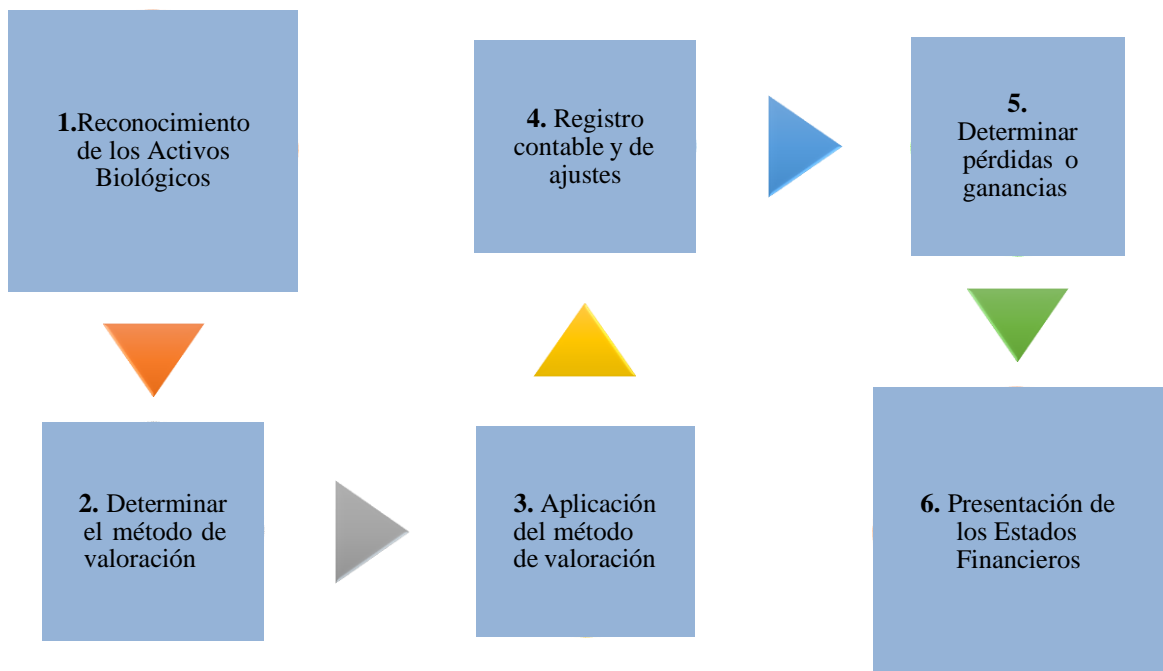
**1.**Reconocimiento de los Activos Biológicos

**2.** Determinar el método de valoración

**3.** Aplicación del método de valoración

**4.** Registro contable y de ajustes

**5.** Determinar pérdidas o ganancias

**6.** Presentación de los Estados Financieros